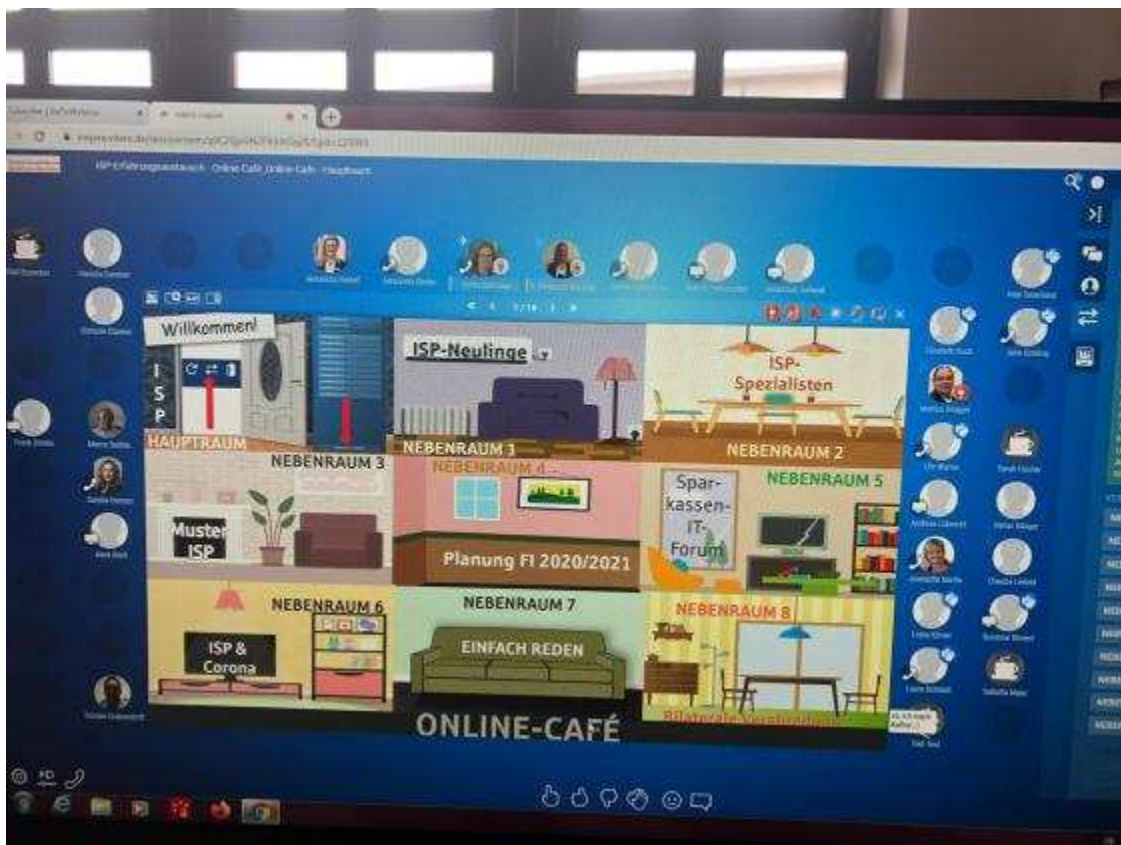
ISP-Erfahrungsaustausch · Online Café_Online Café · Hauptraum

Willkommen!

I
S
P

HAUPTRAUM

ISP-Neulinge

NEBENRAUM 1

ISP-Spezialisten

NEBENRAUM 2

NEBENRAUM 3

Muster ISP

NEBENRAUM 4

Planung FI 2020/2021

Sparkassen-IT-Forum

NEBENRAUM 5

NEBENRAUM 6

ISP & Corona

NEBENRAUM 7

EINFACH REDEN

NEBENRAUM 8

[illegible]

ONLINE-CAFÉ

HD